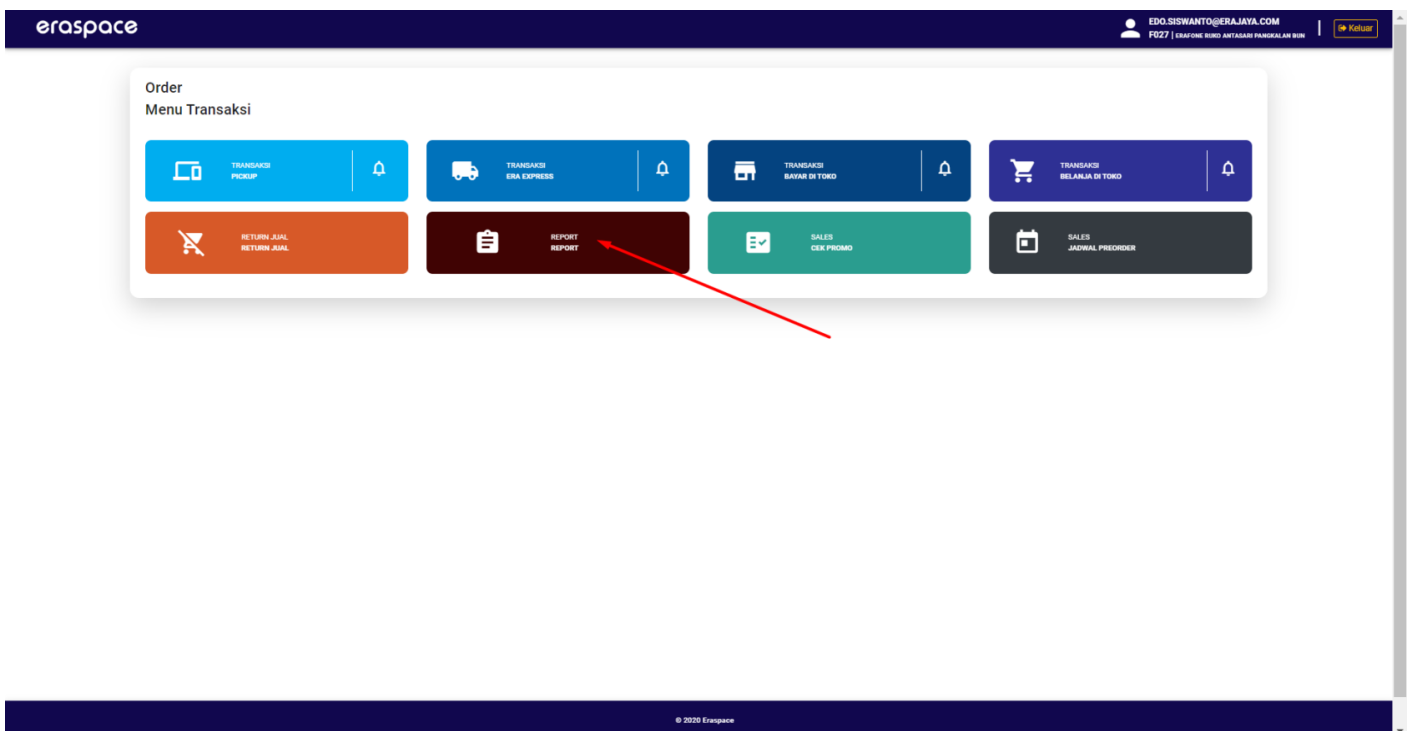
eraspace

EDO.SISWANTO@ERAJAYA.COM
F027 | ERAFONE RUKO ANTASARI PANGKALAN BUN

Keluar

Order
Menu Transaksi

TRANSAKSI
PICKUP

TRANSAKSI
ERA EXPRESS

TRANSAKSI
BAYAR DI TOKO

TRANSAKSI
BELANJA DI TOKO

RETURN JUAL
RETURN JUAL

REPORT
REPORT

SALES
CEK PROMO

SALES
JADWAL PREORDER

© 2020 Eraspace